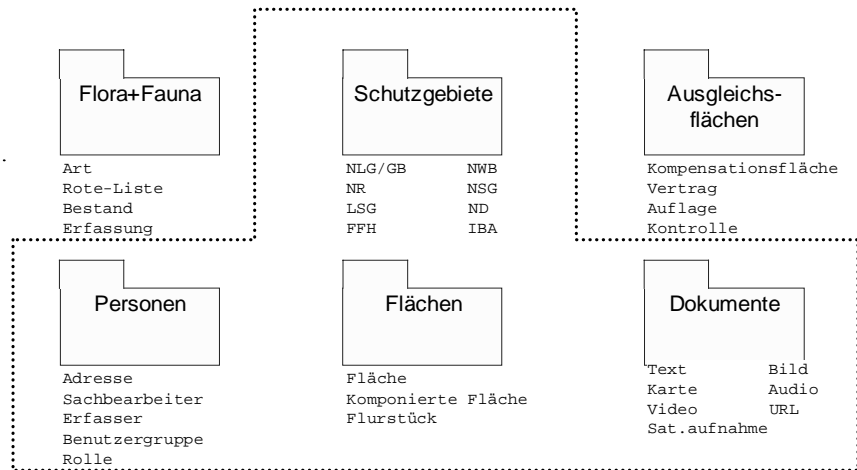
Flora+Fauna

Art
Rote-Liste
Bestand
Erfassung

Schutzgebiete

| | |
|---|---|
| NLG/GB | NWB |
| NR | NSG |
| LSG | ND |
| FFH | IBA |

Ausgleichsflächen

Kompensationsfläche
Vertrag
Auflage
Kontrolle

Personen

Adresse
Sachbearbeiter
Erfasser
Benutzergruppe
Rolle

Flächen

Fläche
Komponierte Fläche
Flurstück

Dokumente

| | |
|---|---|
| Text | Bild |
| Karte | Audio |
| Video | URL |

Sat.aufnahme